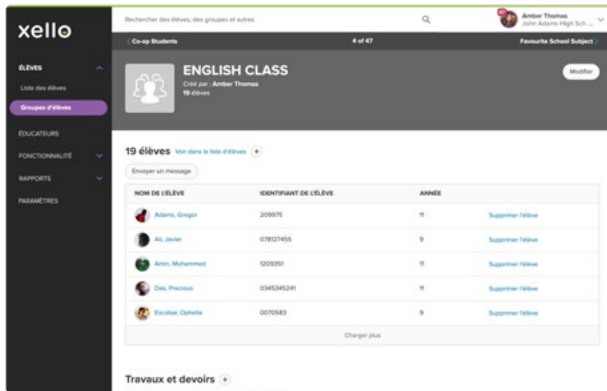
xello

ÉLÈVES

Liste des élèves

Groupes d'élèves

ÉDUCATEURS

FONCTIONNALITÉ

RAPPORTS

PARAMÈTRES

Rechercher des élèves, des groupes et autres

Amber Thomas
John Adams High Sch...

Co-op Students

4 of 47

Favourite School Subject

ENGLISH CLASS
Créé par : Amber Thomas
19 élèves

Modifier

19 élèves Voir dans la liste d'élèves +

Envoyer un message

| NOM DE L'ÉLÈVE | IDENTIFIANT DE L'ÉLÈVE | ANNÉE | |
|---|---|---|---|
| Adams, Gregor | 209975 | 11 | Supprimer l'élève |
| Ali, Javier | 078127455 | 9 | Supprimer l'élève |
| Amin, Mohammed | 1209351 | 11 | Supprimer l'élève |
| Das, Precious | 0345345241 | 11 | Supprimer l'élève |
| Escobar, Ophelia | 0070583 | 9 | Supprimer l'élève |

Charger plus

Travaux et devoirs +